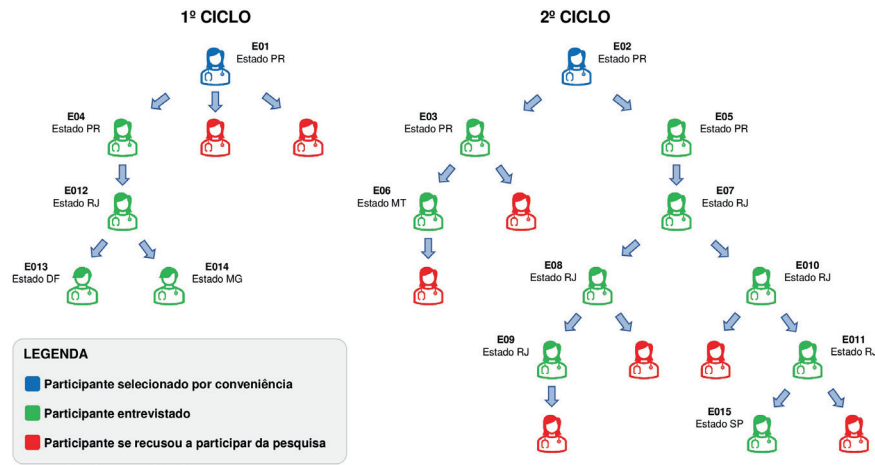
1º CICLO

E01
Estado PR

E04
Estado PR

E012
Estado RJ

E013
Estado DF

E014
Estado MG

2º CICLO

E02
Estado PR

E03
Estado PR

E05
Estado PR

E06
Estado MT

E07
Estado RJ

E08
Estado RJ

E010
Estado RJ

E09
Estado RJ

E011
Estado RJ

E015
Estado SP

LEGENDA
Participante selecionado por conveniência
Participante entrevistado
Participante se recusou a participar da pesquisa